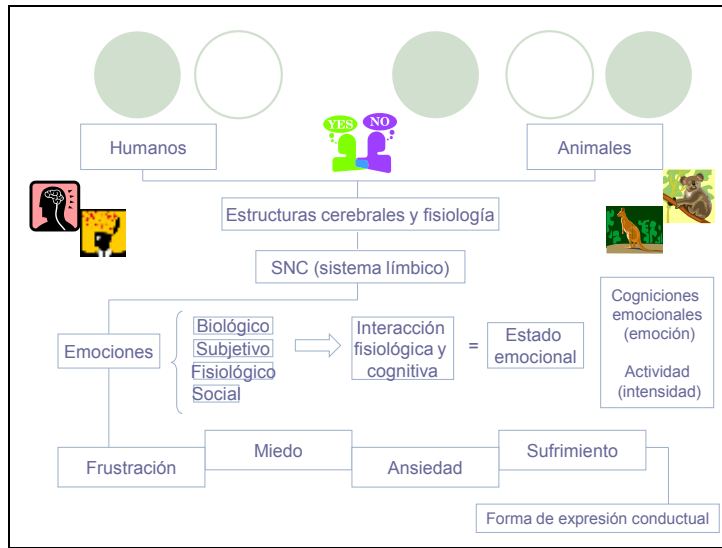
YES NO

Humanos

Animales

Estructuras cerebrales y fisiología

SNC (sistema límbico)

Emociones

Biológico
Subjetivo
Fisiológico
Social

Interacción fisiológica y cognitiva

=

Estado emocional

Cogniciones emocionales (emoción)

Actividad (intensidad)

Frustración

Miedo

Ansiedad

Sufrimiento

Forma de expresión conductual